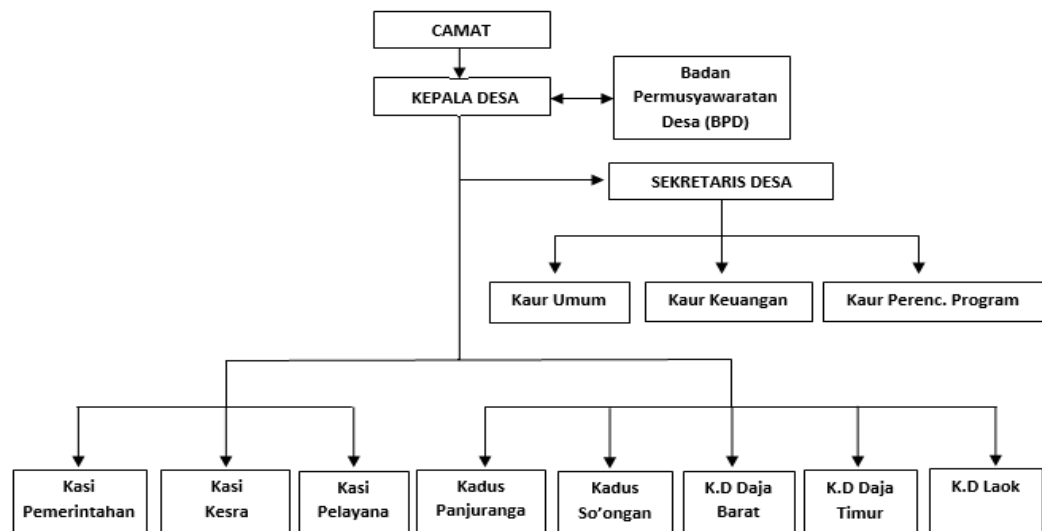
CAMAT

KEPALA DESA

Badan Permusyawaratan Desa (BPD)

SEKRETARIS DESA

Kaur Umum

Kaur Keuangan

Kaur Perenc. Program

Kasi Pemerintahan

Kasi Kesra

Kasi Pelayana

Kadus Panjuranga

Kadus So'ongan

K.D Daja Barat

K.D Daja Timur

K.D Laok